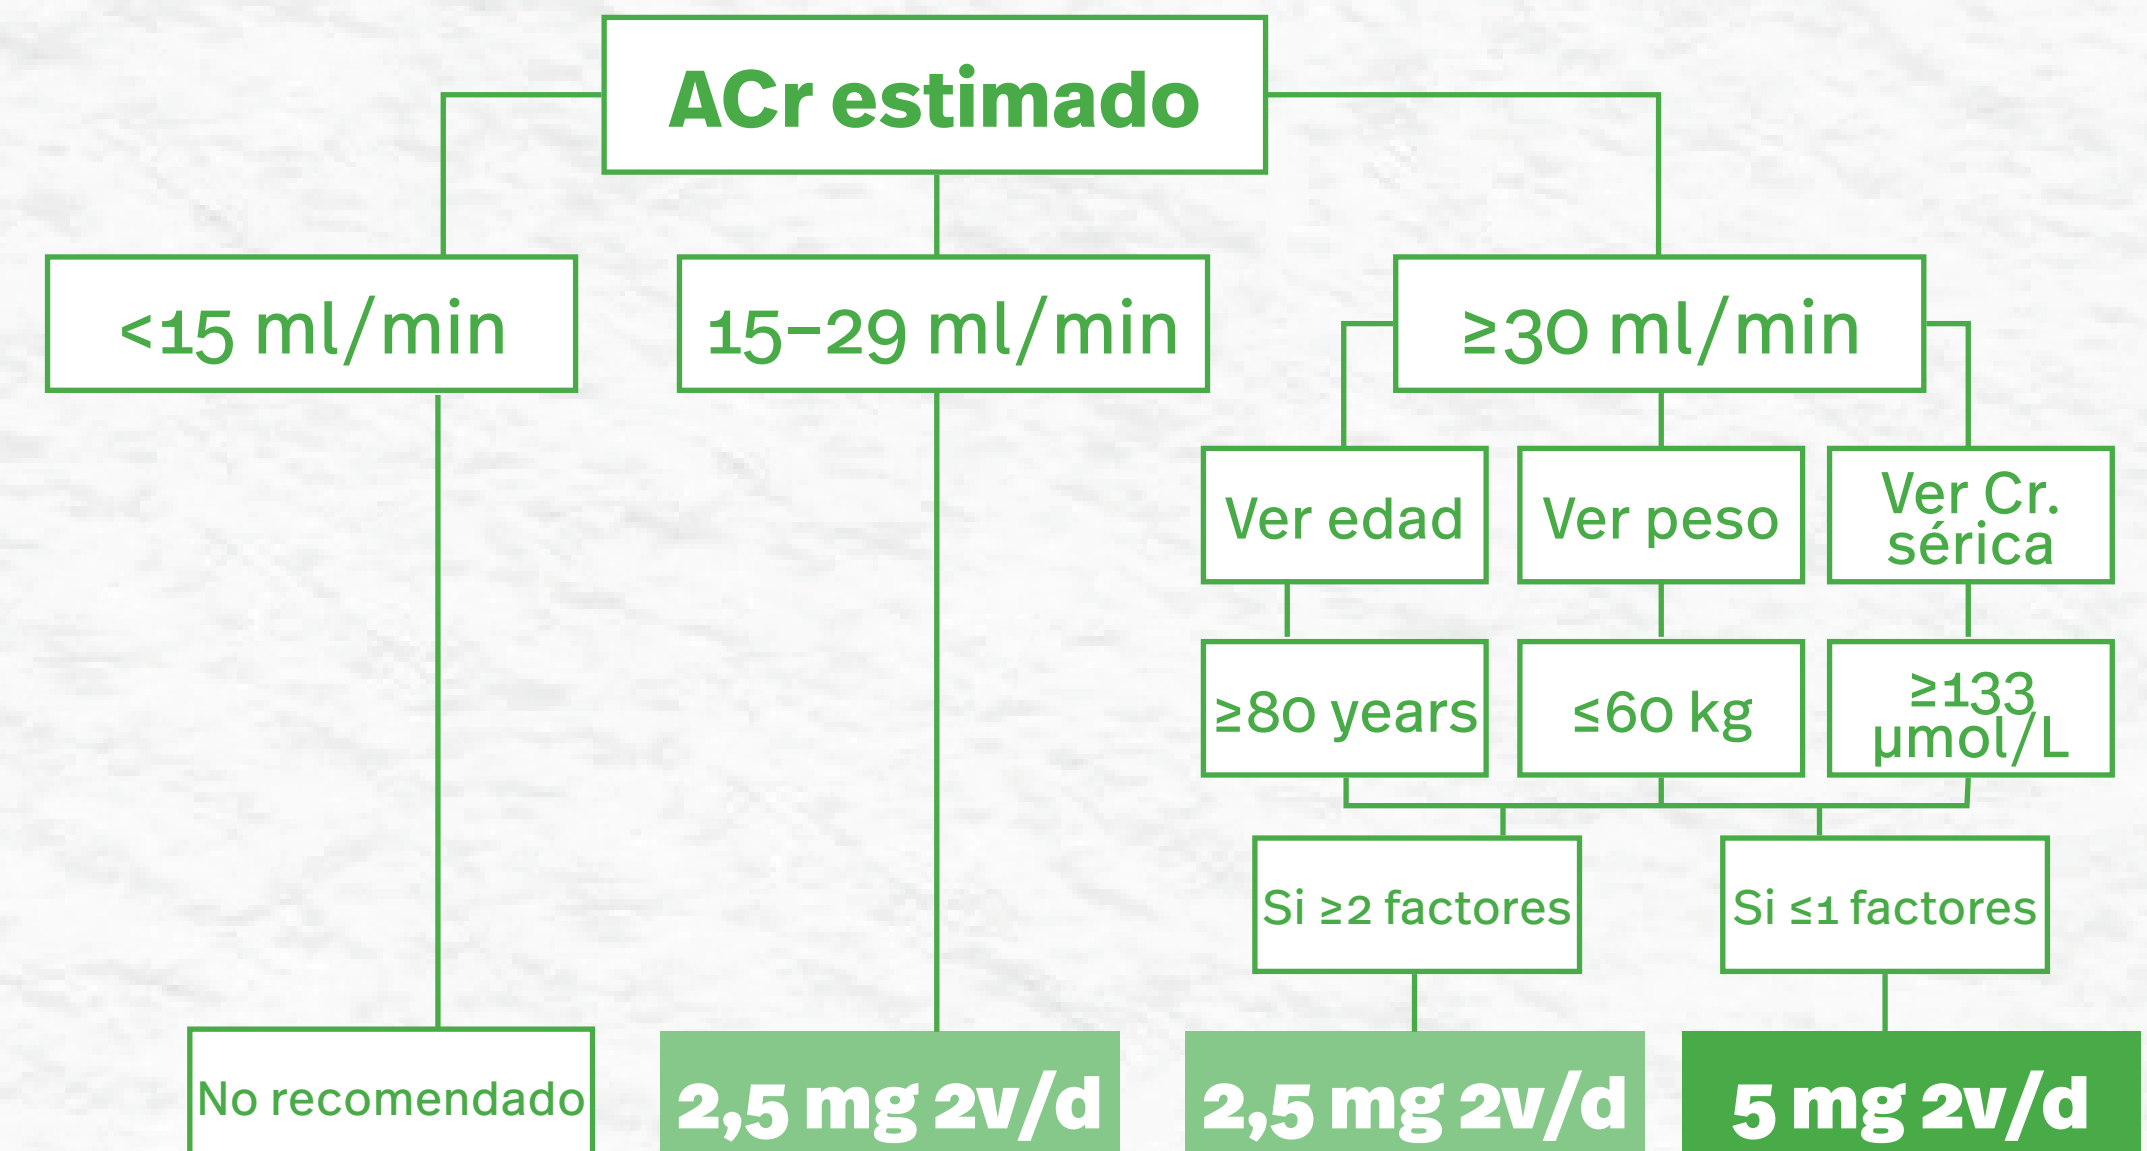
ACr estimado

<15 ml/min

15–29 ml/min

≥30 ml/min

Ver edad

Ver peso

Ver Cr. sérica

≥80 years

≤60 kg

≥133 μmol/L

Si ≥2 factores

Si ≤1 factores

No recomendado

2,5 mg 2v/d

2,5 mg 2v/d

5 mg 2v/d